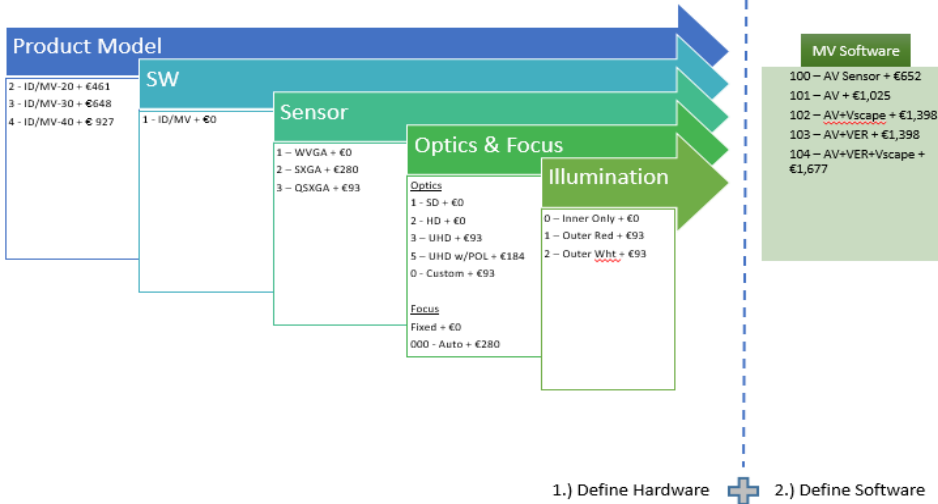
Product Model

2 - ID/MV-20 + €461
3 - ID/MV-30 + €648
4 - ID/MV-40 + € 927

SW

1 - ID/MV + €0

Sensor

1 – WVGA + €0
2 – SXGA + €280
3 – QSXGA + €93

Optics & Focus

Optics
1 - SD + €0
2 - HD + €0
3 – UHD + €93
5 – UHD w/POL + €184
0 - Custom + €93

Focus
Fixed + €0
000 - Auto + €280

Illumination

0 – Inner Only + €0
1 – Outer Red + €93
2 – Outer Wht + €93

MV Software

100 – AV Sensor + €652
101 – AV + €1,025
102 – AV+Vscape + €1,398
103 – AV+VER + €1,398
104 – AV+VER+Vscape + €1,677

1.) Define Hardware 2.) Define Software